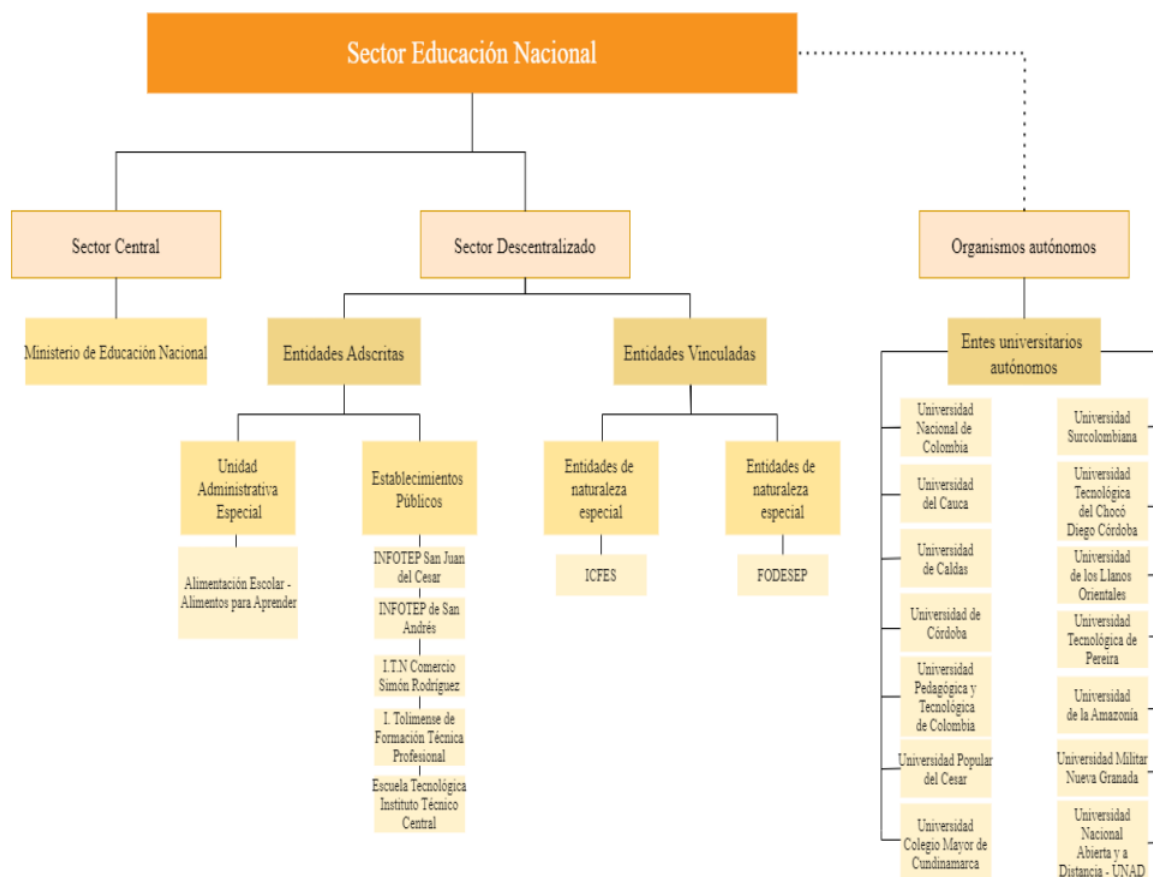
Sector Educación Nacional

Sector Central

Ministerio de Educación Nacional

Sector Descentralizado

Entidades Adscritas

Unidad Administrativa Especial

Alimentación Escolar - Alimentos para Aprender

Establecimientos Públicos

INFOTEP San Juan del Cesar

INFOTEP de San Andrés

I.T.N Comercio Simón Rodríguez

I. Tolimense de Formación Técnica Profesional

Escuela Tecnológica Instituto Técnico Central

Entidades Vinculadas

Entidades de naturaleza especial

ICFES

Entidades de naturaleza especial

FODESEP

Organismos autónomos

Entes universitarios autónomos

Universidad Nacional de Colombia

Universidad del Cauca

Universidad de Caldas

Universidad de Córdoba

Universidad Pedagógica y Tecnológica de Colombia

Universidad Popular del Cesar

Universidad Colegio Mayor de Cundinamarca

Universidad Surcolombiana

Universidad Tecnológica del Chocó Diego Córdoba

Universidad de los Llanos Orientales

Universidad Tecnológica de Pereira

Universidad de la Amazonia

Universidad Militar Nueva Granada

Universidad Nacional Abierta y a Distancia - UNAD